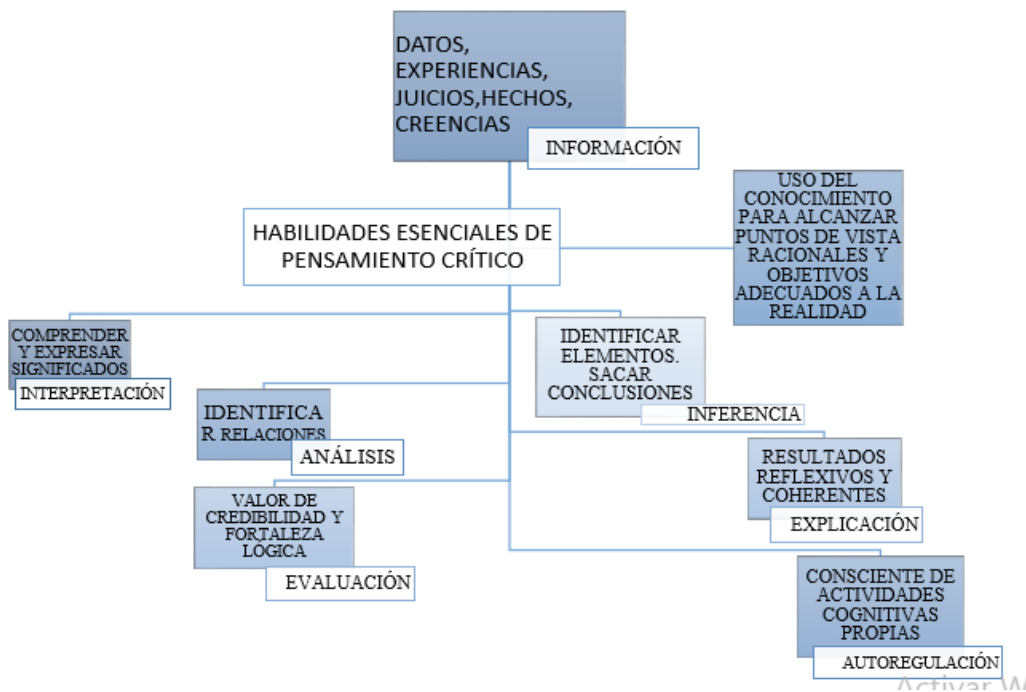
DATOS, EXPERIENCIAS, JUICIOS,HECHOS, CREENCIAS

INFORMACIÓN

HABILIDADES ESENCIALES DE PENSAMIENTO CRÍTICO

USO DEL CONOCIMIENTO PARA ALCANZAR PUNTOS DE VISTA RACIONALES Y OBJETIVOS ADECUADOS A LA REALIDAD

COMPRENDER Y EXPRESAR SIGNIFICADOS

INTERPRETACIÓN

IDENTIFICAR ELEMENTOS. SACAR CONCLUSIONES

INFERENCIA

IDENTIFICA R RELACIONES

ANÁLISIS

RESULTADOS REFLEXIVOS Y COHERENTES

EXPLICACIÓN

VALOR DE CREDIBILIDAD Y FORTALEZA LOGICA

EVALUACIÓN

CONSCIENTE DE ACTIVIDADES COGNITIVAS PROPIAS

AUTOREGULACIÓN

Activar W